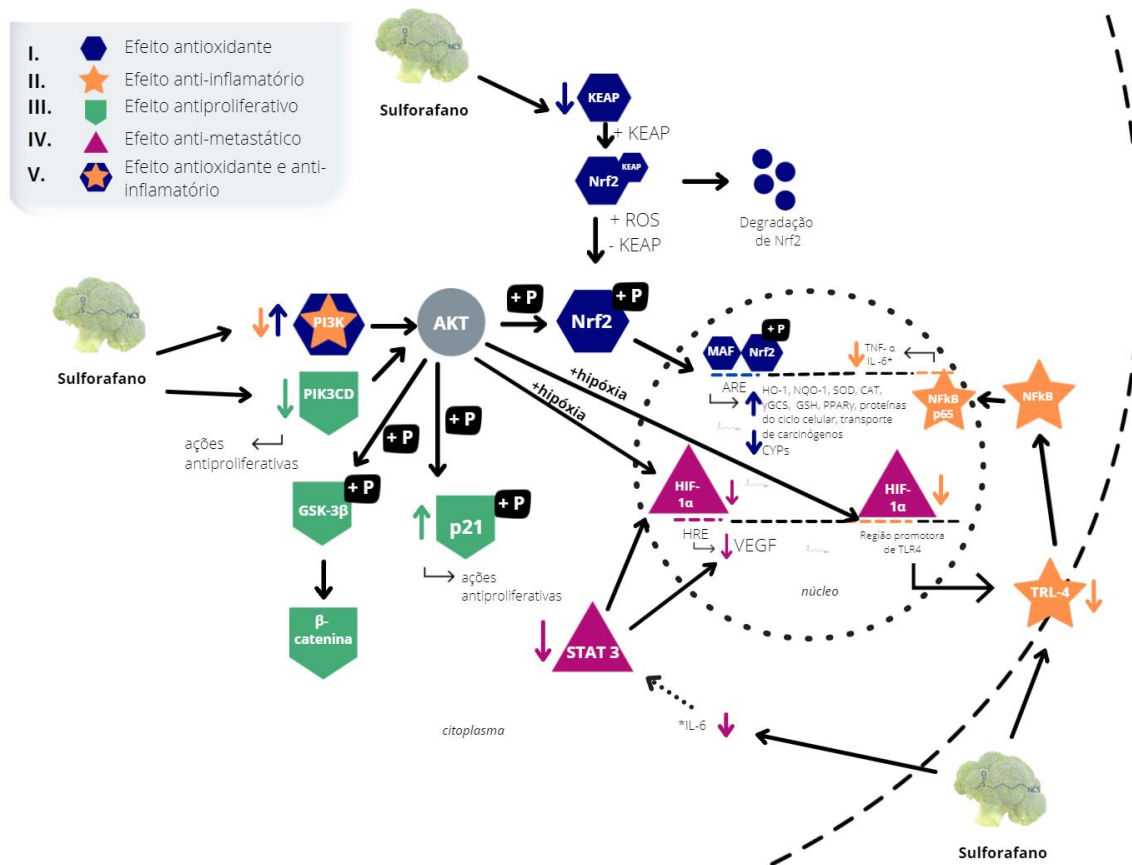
I. Efeito antioxidante
II. Efeito anti-inflamatório
III. Efeito antiproliferativo
IV. Efeito anti-metastático
V. Efeito antioxidante e anti-inflamatório

Sulforafano

KEAP
+ KEAP
Nrf2 KEAP
Degradação de Nrf2
+ ROS
- KEAP

Sulforafano
PI3K
AKT
+ P
Nrf2
+ P
PIK3CD
ações antiproliferativas
MAF
Nrf2
+ P
TNF- α
IL -6*
ARE
HO-1, NQO-1, SOD, CAT, γGCS, GSH, PPARγ, proteínas do ciclo celular, transporte de carcinógenos
CYPs
NFkB p65
NFkB
+hipóxia
+hipóxia
+ P
+ P
+ P
GSK-3β
+ P
p21
+ P
HIF-1α
HIF-1α
HRE
VEGF
Região promotora de TLR4
ações antiproliferativas
núcleo
β-catenina
STAT 3
TRL-4
citoplasma
*IL-6
Sulforafano